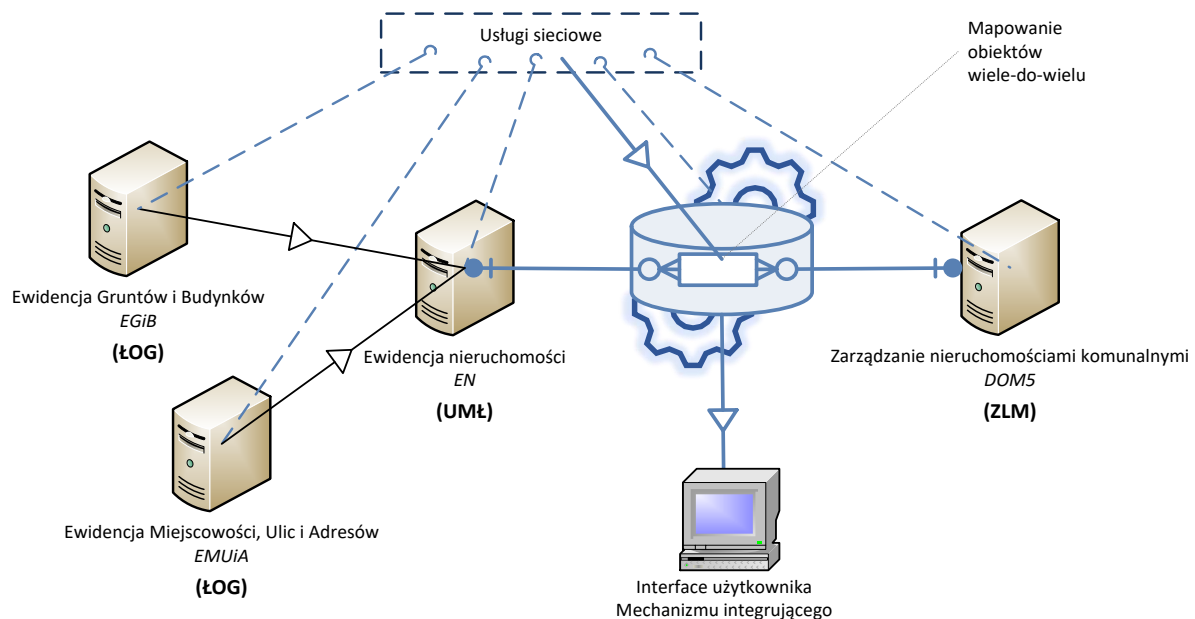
Usługi sieciowe

Mapowanie obiektów wiele-do-wielu

Ewidencja Gruntów i Budynków
*EGiB*
**(ŁOG)**

Ewidencja nieruchomości
*EN*
**(UMŁ)**

Zarządzanie nieruchomościami komunalnymi
*DOM5*
**(ZLM)**

Ewidencja Miejscowości, Ulic i Adresów
*EMUiA*
**(ŁOG)**

Interface użytkownika
Mechanizmu integrującego